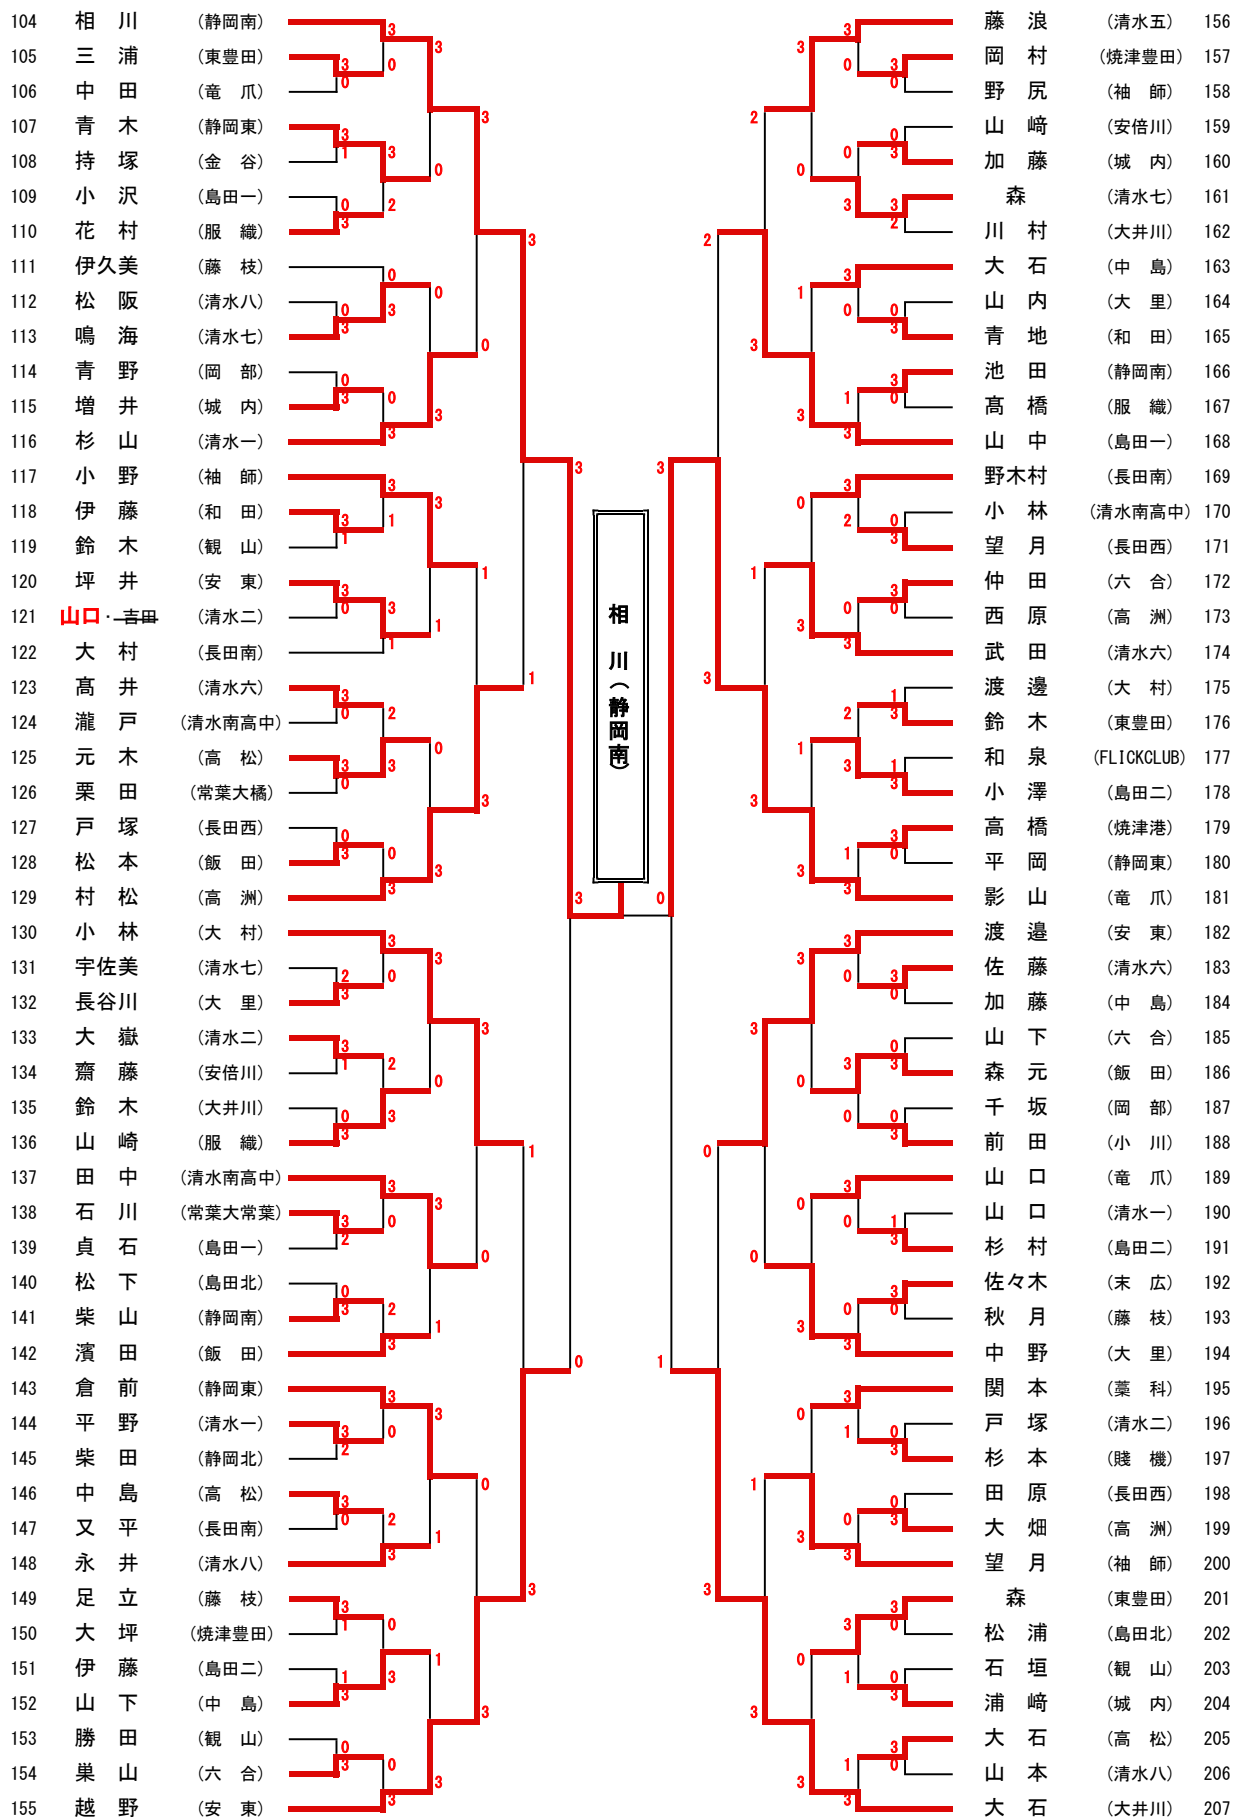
104 相 川 (静岡南)
105 三 浦 (東豊田)
106 中 田 (竜 爪)
107 青 木 (静岡東)
108 持 塚 (金 谷)
109 小 沢 (島田一)
110 花 村 (服 織)
111 伊久美 (藤 枝)
112 松 阪 (清水八)
113 鳴 海 (清水七)
114 青 野 (岡 部)
115 増 井 (城 内)
116 杉 山 (清水一)
117 小 野 (袖 師)
118 伊 藤 (和 田)
119 鈴 木 (観 山)
120 坪 井 (安 東)
121 山口・吉田 (清水二)
122 大 村 (長田南)
123 高 井 (清水六)
124 瀧 戸 (清水南高中)
125 元 木 (高 松)
126 栗 田 (常葉大橘)
127 戸 塚 (長田西)
128 松 本 (飯 田)
129 村 松 (高 洲)
130 小 林 (大 村)
131 宇佐美 (清水七)
132 長谷川 (大 里)
133 大 嶽 (清水二)
134 齋 藤 (安倍川)
135 鈴 木 (大井川)
136 山 崎 (服 織)
137 田 中 (清水南高中)
138 石 川 (常葉大常葉)
139 貞 石 (島田一)
140 松 下 (島田北)
141 柴 山 (静岡南)
142 濱 田 (飯 田)
143 倉 前 (静岡東)
144 平 野 (清水一)
145 柴 田 (静岡北)
146 中 島 (高 松)
147 又 平 (長田南)
148 永 井 (清水八)
149 足 立 (藤 枝)
150 大 坪 (焼津豊田)
151 伊 藤 (島田二)
152 山 下 (中 島)
153 勝 田 (観 山)
154 巣 山 (六 合)
155 越 野 (安 東)

相 川(静岡南)

藤 浪 (清水五) 156
岡 村 (焼津豊田) 157
野 尻 (袖 師) 158
山 﨑 (安倍川) 159
加 藤 (城 内) 160
森 (清水七) 161
川 村 (大井川) 162
大 石 (中 島) 163
山 内 (大 里) 164
青 地 (和 田) 165
池 田 (静岡南) 166
高 橋 (服 織) 167
山 中 (島田一) 168
野木村 (長田南) 169
小 林 (清水南高中) 170
望 月 (長田西) 171
仲 田 (六 合) 172
西 原 (高 洲) 173
武 田 (清水六) 174
渡 邊 (大 村) 175
鈴 木 (東豊田) 176
和 泉 (FLICKCLUB) 177
小 澤 (島田二) 178
高 橋 (焼津港) 179
平 岡 (静岡東) 180
影 山 (竜 爪) 181
渡 邉 (安 東) 182
佐 藤 (清水六) 183
加 藤 (中 島) 184
山 下 (六 合) 185
森 元 (飯 田) 186
千 坂 (岡 部) 187
前 田 (小 川) 188
山 口 (竜 爪) 189
山 口 (清水一) 190
杉 村 (島田二) 191
佐々木 (末 広) 192
秋 月 (藤 枝) 193
中 野 (大 里) 194
関 本 (葉 科) 195
戸 塚 (清水二) 196
杉 本 (賤 機) 197
田 原 (長田西) 198
大 畑 (高 洲) 199
望 月 (袖 師) 200
森 (東豊田) 201
松 浦 (島田北) 202
石 垣 (観 山) 203
浦 﨑 (城 内) 204
大 石 (高 松) 205
山 本 (清水八) 206
大 石 (大井川) 207